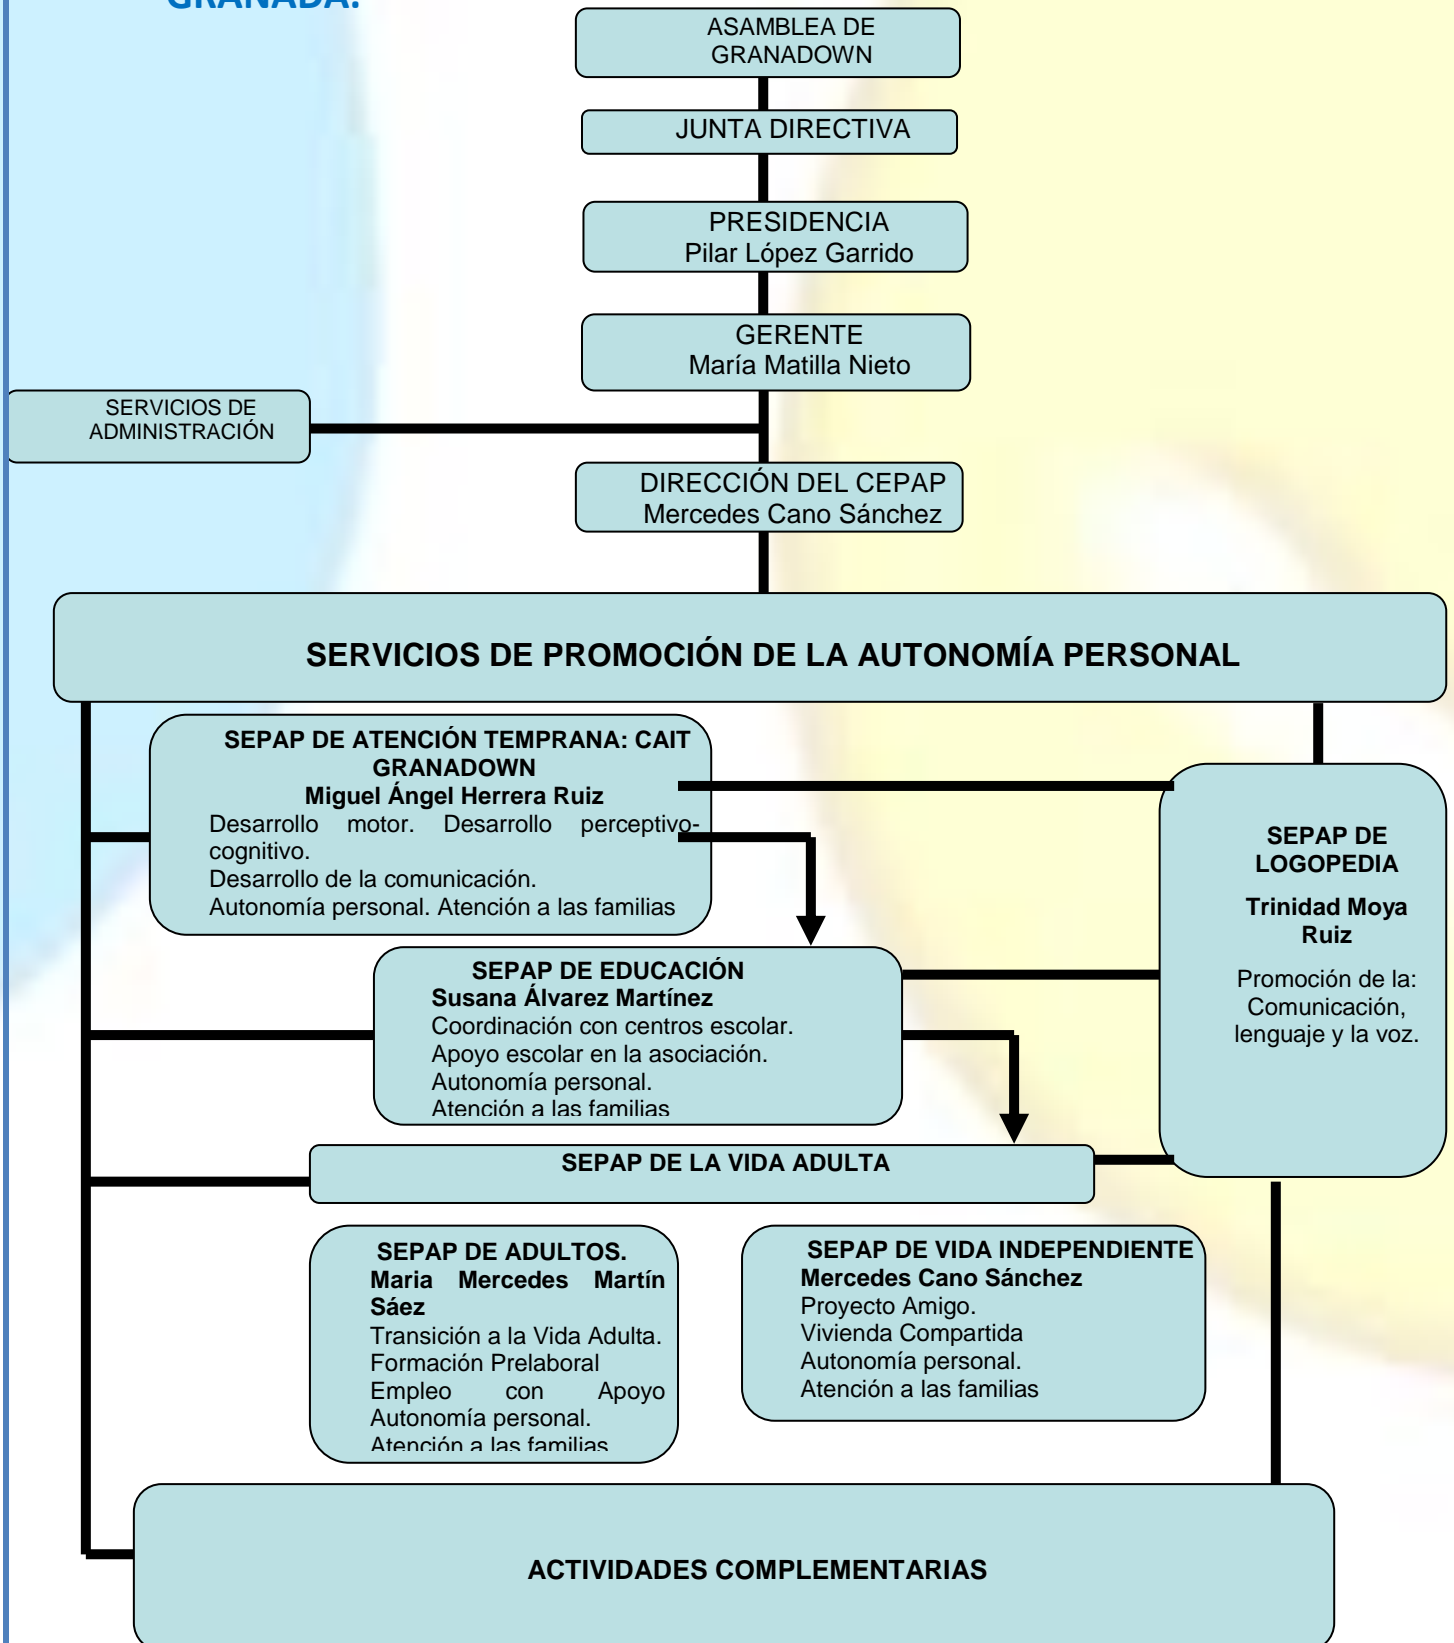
GRANADA.

ASAMBLEA DE GRANADOWN

JUNTA DIRECTIVA

PRESIDENCIA
Pilar López Garrido

GERENTE
María Matilla Nieto

SERVICIOS DE ADMINISTRACIÓN

DIRECCIÓN DEL CEPAP
Mercedes Cano Sánchez

SERVICIOS DE PROMOCIÓN DE LA AUTONOMÍA PERSONAL

SEPAP DE ATENCIÓN TEMPRANA: CAIT GRANADOWN
Miguel Ángel Herrera Ruiz
Desarrollo motor. Desarrollo perceptivo-cognitivo.
Desarrollo de la comunicación.
Autonomía personal. Atención a las familias

SEPAP DE LOGOPEDIA
Trinidad Moya Ruiz
Promoción de la: Comunicación, lenguaje y la voz.

SEPAP DE EDUCACIÓN
Susana Álvarez Martínez
Coordinación con centros escolar.
Apoyo escolar en la asociación.
Autonomía personal.
Atención a las familias

SEPAP DE LA VIDA ADULTA

SEPAP DE ADULTOS.
Maria Mercedes Martín Sáez
Transición a la Vida Adulta.
Formación Prelaboral
Empleo con Apoyo
Autonomía personal.
Atención a las familias

SEPAP DE VIDA INDEPENDIENTE
Mercedes Cano Sánchez
Proyecto Amigo.
Vivienda Compartida
Autonomía personal.
Atención a las familias

ACTIVIDADES COMPLEMENTARIAS